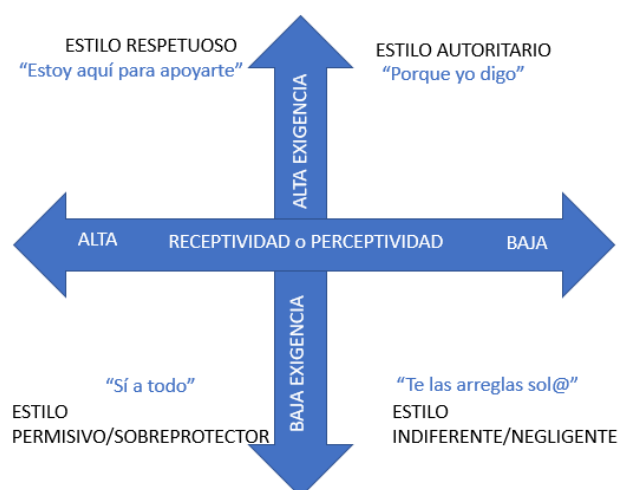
ESTILO RESPETUOSO
"Estoy aquí para apoyarte"

ESTILO AUTORITARIO
"Porque yo digo"

ALTA EXIGENCIA

ALTA

RECEPTIVIDAD o PERCEPTIVIDAD

BAJA

BAJA EXIGENCIA

"Sí a todo"
ESTILO
PERMISIVO/SOBREPROTECTOR

"Te las arreglas sol@"
ESTILO
INDIFERENTE/NEGLIGENTE